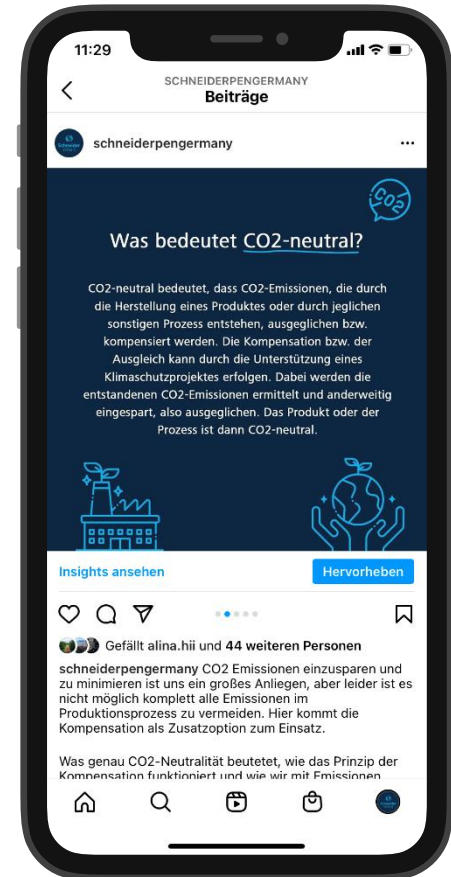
11:29

SCHNEIDERPENGERMANY
Beiträge

schneiderpengermany

Was bedeutet CO2-neutral?

CO2-neutral bedeutet, dass CO2-Emissionen, die durch die Herstellung eines Produktes oder durch jeglichen sonstigen Prozess entstehen, ausgeglichen bzw. kompensiert werden. Die Kompensation bzw. der Ausgleich kann durch die Unterstützung eines Klimaschutzprojektes erfolgen. Dabei werden die entstandenen CO2-Emissionen ermittelt und anderweitig eingespart, also ausgeglichen. Das Produkt oder der Prozess ist dann CO2-neutral.

Insights ansehen
Hervorheben

Gefällt alina.hii und 44 weiteren Personen

schneiderpengermany CO2 Emissionen einzusparen und zu minimieren ist uns ein großes Anliegen, aber leider ist es nicht möglich komplett alle Emissionen im Produktionsprozess zu vermeiden. Hier kommt die Kompensation als Zusatzoption zum Einsatz.

Was genau CO2-Neutralität beutetet, wie das Prinzip der Kompensation funktioniert und wie wir mit Emissionen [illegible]